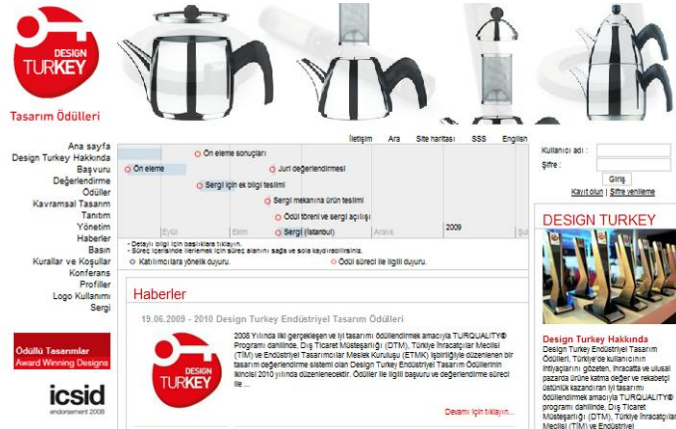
DESIGN TURKEY

Tasarım Ödülleri

Ana sayfa
Design Turkey Hakkında
Başvuru
Değerlendirme
Ödüller
Kavramsal Tasarım
Tanıtım
Yönetim
Haberler
Basın
Kurallar ve Koşullar
Konferans
Profiller
Logo Kullanımı
Sergi

Ödüllü Tasarımlar
Award Winning Designs

icsid
endorsement 2008

İletişim Ara Site haritası SSS English

Ön eleme sonuçları
Ön eleme
Jüri değerlendirmesi
Sergi için ek bilgi teslimi
Sergi mekanına ürün teslimi
Ödül töreni ve sergi açılışı
Sergi (İstanbul)

Eylül Ekim Kasım Aralık 2009

- Detaylı bilgi için başlıklara tıklayın.
- Süreç içerisinde ilerlemek için süreç alanını sağa ve sola kaydırabilirsiniz.
Katılımcılara yönelik duyuru.
Ödül süreci ile ilgili duyuru.

Haberler

19.06.2009 - 2010 Design Turkey Endüstriyel Tasarım Ödülleri

DESIGN TURKEY

2008 Yılında ilki gerçekleşen ve iyi tasarımı ödüllendirmek amacıyla TURQUALITY® Programı dahilinde, Dış Ticaret Müsteşarlığı (DTM), Türkiye İhracatçılar Meclisi (TİM) ve Endüstriyel Tasarımcılar Meslek Kuruluşu (ETMK) işbirliğiyle düzenlenen bir tasarım değerlendirme sistemi olan Design Turkey Endüstriyel Tasarım Ödüllerinin ikincisi 2010 yılında düzenlenecektir. Ödüller ile ilgili başvuru ve değerlendirme süreci ile ...

Devamı için tıklayın...

Kullanıcı adı :
Şifre :
Giriş
Kayıt olun | Şifre yenileme

DESIGN TURKEY

Design Turkey Hakkında
Design Turkey Endüstriyel Tasarım Ödülleri, Türkiye'de kullanıcının ihtiyaçlarını gözeten, ihracatta ve ulusal pazarda ürüne katma değer ve rekabetçi üstünlük kazandıran iyi tasarımı ödüllendirmek amacıyla TURQUALITY® programı dahilinde, Dış Ticaret Müsteşarlığı (DTM), Türkiye İhracatçılar Meclisi (TİM) ve Endüstriyel